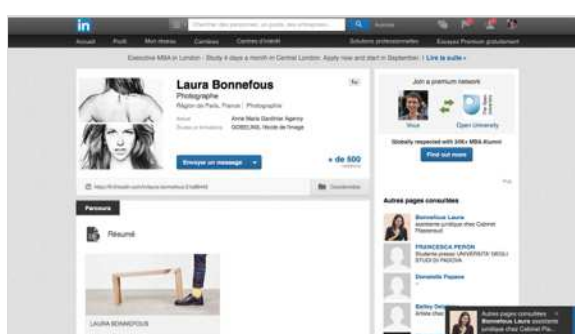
in

Chercher des personnes, un poste, des entreprises...

Avancé

Accueil Profil Mon réseau Carrières Centres d'intérêt Solutions professionnelles Essayez Premium gratuitement

Executive MBA in London - Study 4 days a month in Central London. Apply now and start in September. | Lire la suite »

Laura Bonnefous

Photographe

Région de Paris, France | Photographie

Actuel Anne Marie Gardiner Agency

Études et formation GOBELINS, l'école de l'image

Envoyer un message

+ de 500 relations

En

https://fr.linkedin.com/in/laura-bonnefous

Coordonnées

Join a premium network

Vous Open University

Globally respected with 245k+ MBA Alumni

Find out more

Pub

Autres pages consultées

Bonnefous Laura
assistante juridique chez Cabinet Pleinemot

FRANCESCA PERON
Studente presso UNIVERSITA' DEGLI STUDI DI PADOVA

Domenile Papase

Bailey Bel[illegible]
Artiste chez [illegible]

Parcours

Résumé

LAURA BONNEFOUS

Autres pages consultées
Bonnefous Laura assistante juridique chez Cabinet Ple...